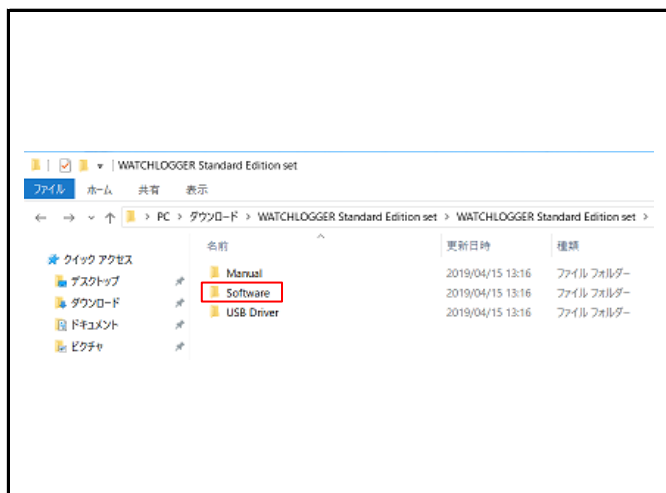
WATCHLOGGER Standard Edition set

ファイル ホーム 共有 表示

← → ∨ ↑ > PC > ダウンロード > WATCHLOGGER Standard Edition set > WATCHLOGGER Standard Edition set >

クイック アクセス
デスクトップ
ダウンロード
ドキュメント
ピクチャ

| 名前 | 更新日時 | 種類 |
|---|---|---|
| Manual | 2019/04/15 13:16 | ファイル フォルダー |
| Software | 2019/04/15 13:16 | ファイル フォルダー |
| USB Driver | 2019/04/15 13:16 | ファイル フォルダー |